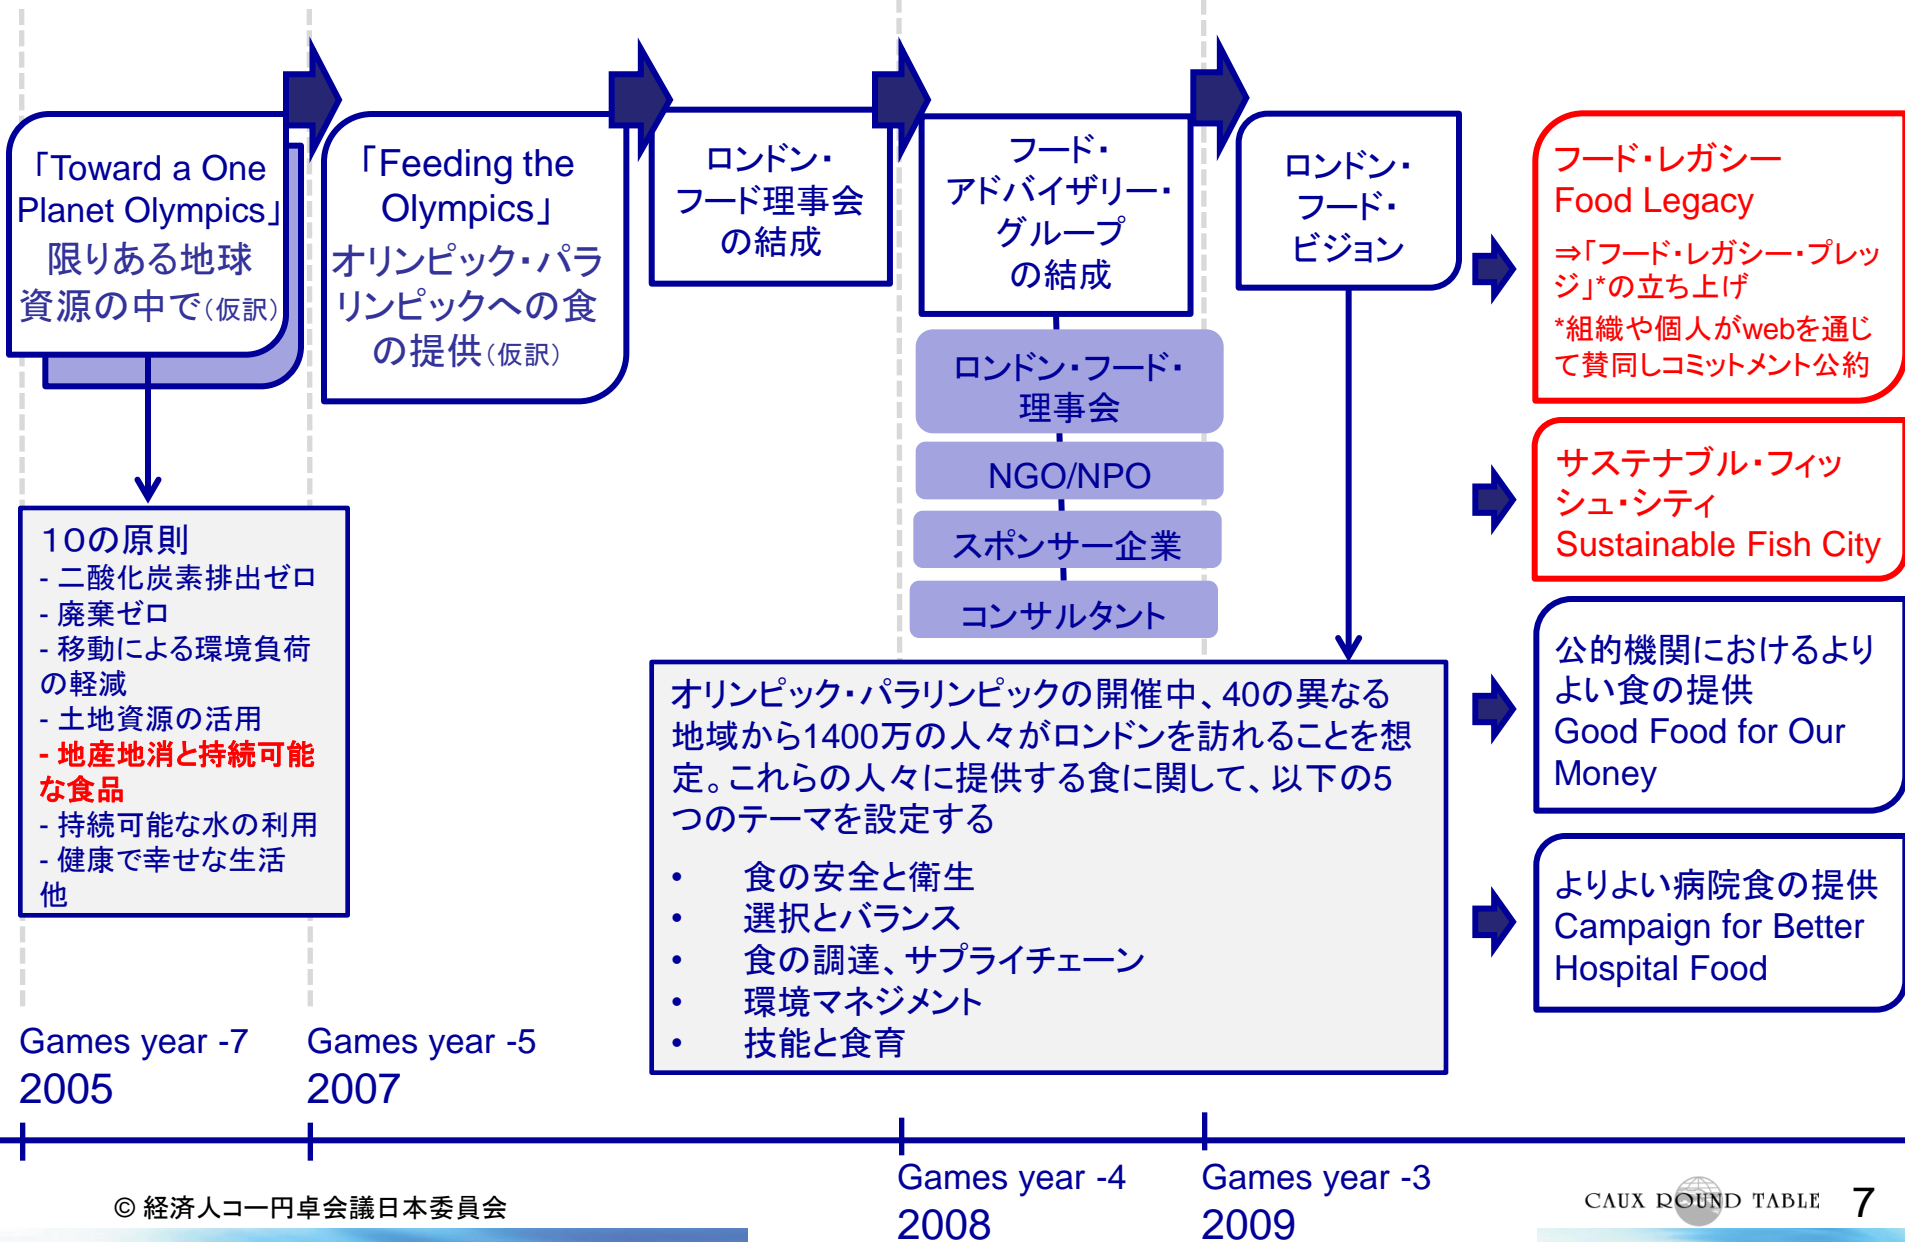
「Toward a One Planet Olympics」
限りある地球資源の中で(仮訳)

「Feeding the Olympics」
オリンピック・パラリンピックへの食の提供(仮訳)

ロンドン・フード理事会の結成

フード・アドバイザリー・グループの結成

ロンドン・フード・ビジョン

フード・レガシー
Food Legacy
⇒「フード・レガシー・プレッジ」*の立ち上げ
*組織や個人がwebを通じて賛同しコミットメント公約

サステナブル・フィッシュ・シティ
Sustainable Fish City

公的機関におけるよりよい食の提供
Good Food for Our Money

よりよい病院食の提供
Campaign for Better Hospital Food

ロンドン・フード・理事会

NGO/NPO

スポンサー企業

コンサルタント

10の原則
- 二酸化炭素排出ゼロ
- 廃棄ゼロ
- 移動による環境負荷の軽減
- 土地資源の活用
- 地産地消と持続可能な食品
- 持続可能な水の利用
- 健康で幸せな生活
他

オリンピック・パラリンピックの開催中、40の異なる地域から1400万の人々がロンドンを訪れることを想定。これらの人々に提供する食に関して、以下の5つのテーマを設定する
• 食の安全と衛生
• 選択とバランス
• 食の調達、サプライチェーン
• 環境マネジメント
• 技能と食育

Games year -7
2005

Games year -5
2007

Games year -4
2008

Games year -3
2009

© 経済人コー円卓会議日本委員会

CAUX ROUND TABLE 7